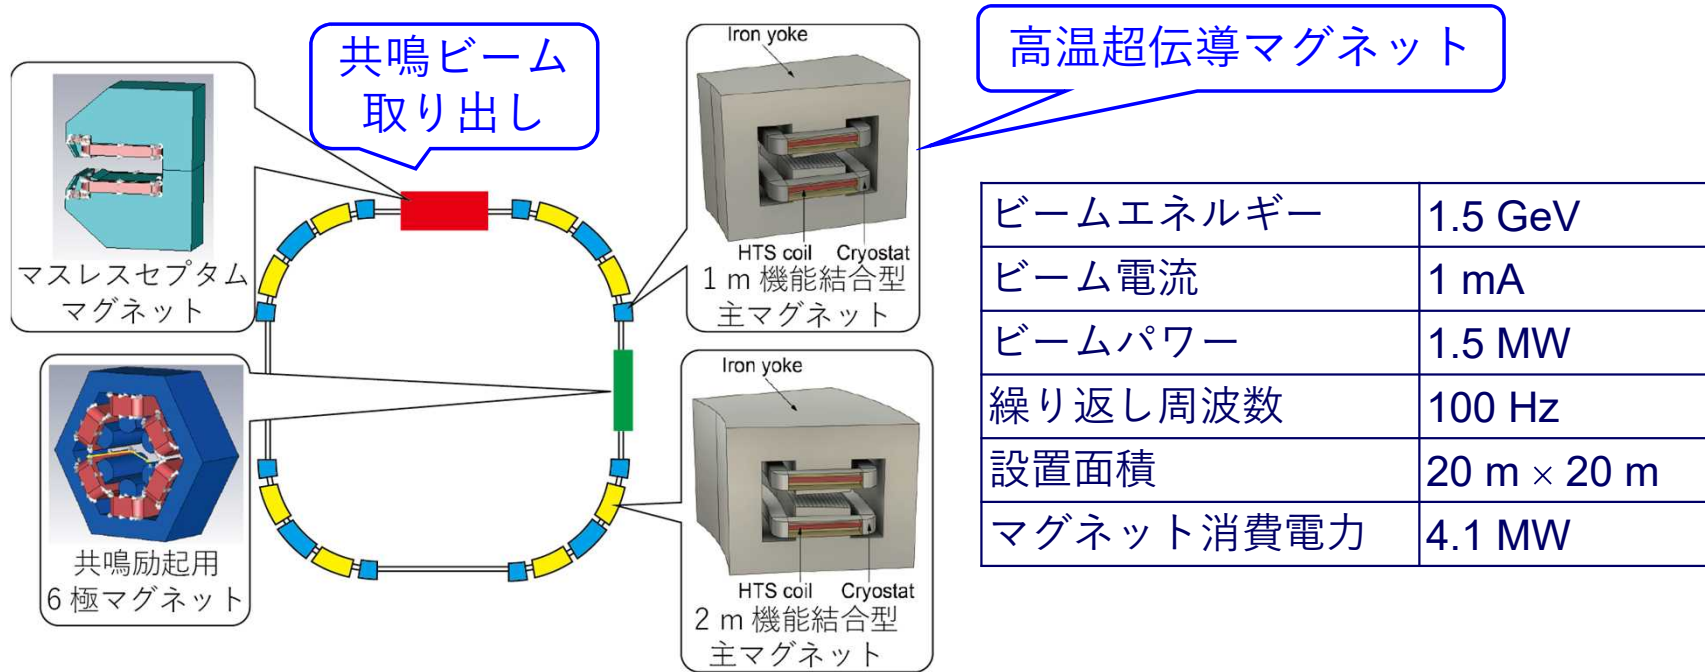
共鳴ビーム取り出し

高温超伝導マグネット

マスレスセプタムマグネット

Iron yoke

HTS coil Cryostat

1 m 機能結合型主マグネット

共鳴励起用6極マグネット

Iron yoke

HTS coil Cryostat

2 m 機能結合型主マグネット

| ビームエネルギー | 1.5 GeV |
|---|---|
| ビーム電流 | 1 mA |
| ビームパワー | 1.5 MW |
| 繰り返し周波数 | 100 Hz |
| 設置面積 | 20 m × 20 m |
| マグネット消費電力 | 4.1 MW |